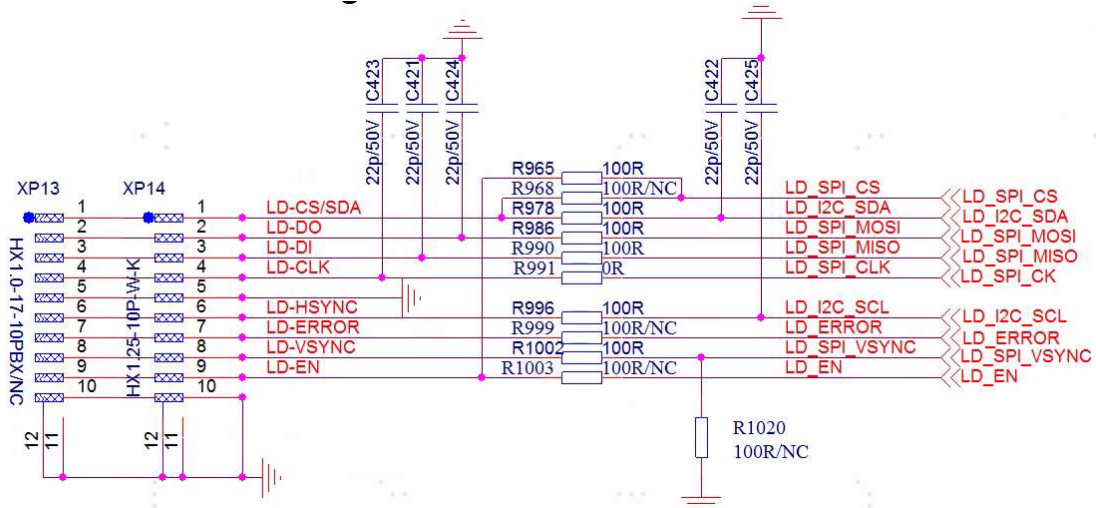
C423
C421
C424
C422
C425
22p/50V
22p/50V
22p/50V
22p/50V
22p/50V

XP13
XP14
HX1.0-17-10PBX/NC
HX1.25-10P-W-K

1 1 LD-CS/SDA
2 2 LD-DO
3 3 LD-DI
4 4 LD-CLK
5 5
6 6 LD-HSYNC
7 7 LD-ERROR
8 8 LD-VSYNC
9 9 LD-EN
10 10
12 11
12 11

R965 100R
R968 100R/NC LD_SPI_CS
R978 100R LD_I2C_SDA
R986 100R LD_SPI_MOSI
R990 100R LD_SPI_MISO
R991 0R LD_SPI_CLK
R996 100R LD_I2C_SCL
R999 100R/NC LD_ERROR
R1002 100R LD_SPI_VSYNC
R1003 100R/NC LD_EN

LD_SPI_CS
LD_I2C_SDA
LD_SPI_MOSI
LD_SPI_MISO
LD_SPI_CK
LD_I2C_SCL
LD_ERROR
LD_SPI_VSYNC
LD_EN

R1020
100R/NC